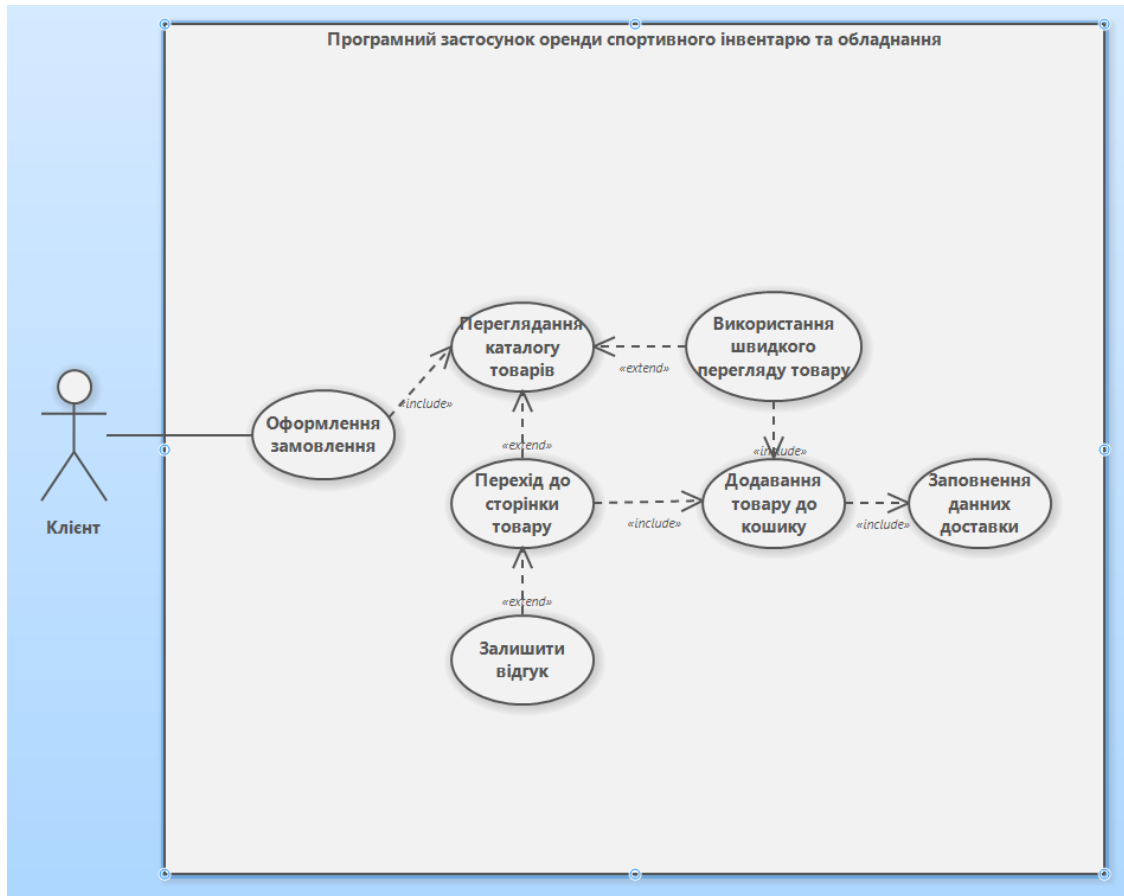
Програмний застосунок оренди спортивного інвентарю та обладнання

Клієнт

Оформлення замовлення

«include»

Переглядання каталогу товарів

«extend»

Використання швидкого перегляду товару

«extend»

«include»

Перехід до сторінки товару

«include»

Додавання товару до кошику

«include»

Заповнення данних доставки

«extend»

Залишити відгук